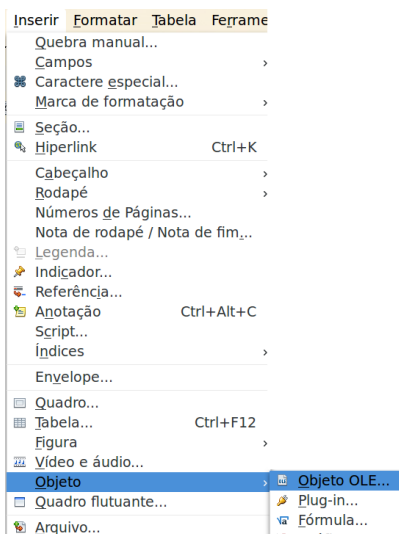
Inserir Formatar Tabela Ferrame

Quebra manual...
Campos
Caractere especial...
Marca de formatação

Seção...
Hiperlink Ctrl+K

Cabeçalho
Rodapé
Números de Páginas...
Nota de rodapé / Nota de fim...
Legenda...
Indicador...
Referência...
Anotação Ctrl+Alt+C
Script...
Índices

Envelope...

Quadro...
Tabela... Ctrl+F12
Figura
Vídeo e áudio...
Objeto
Quadro flutuante...

Arquivo...

Objeto OLE...
Plug-in...
Fórmula...